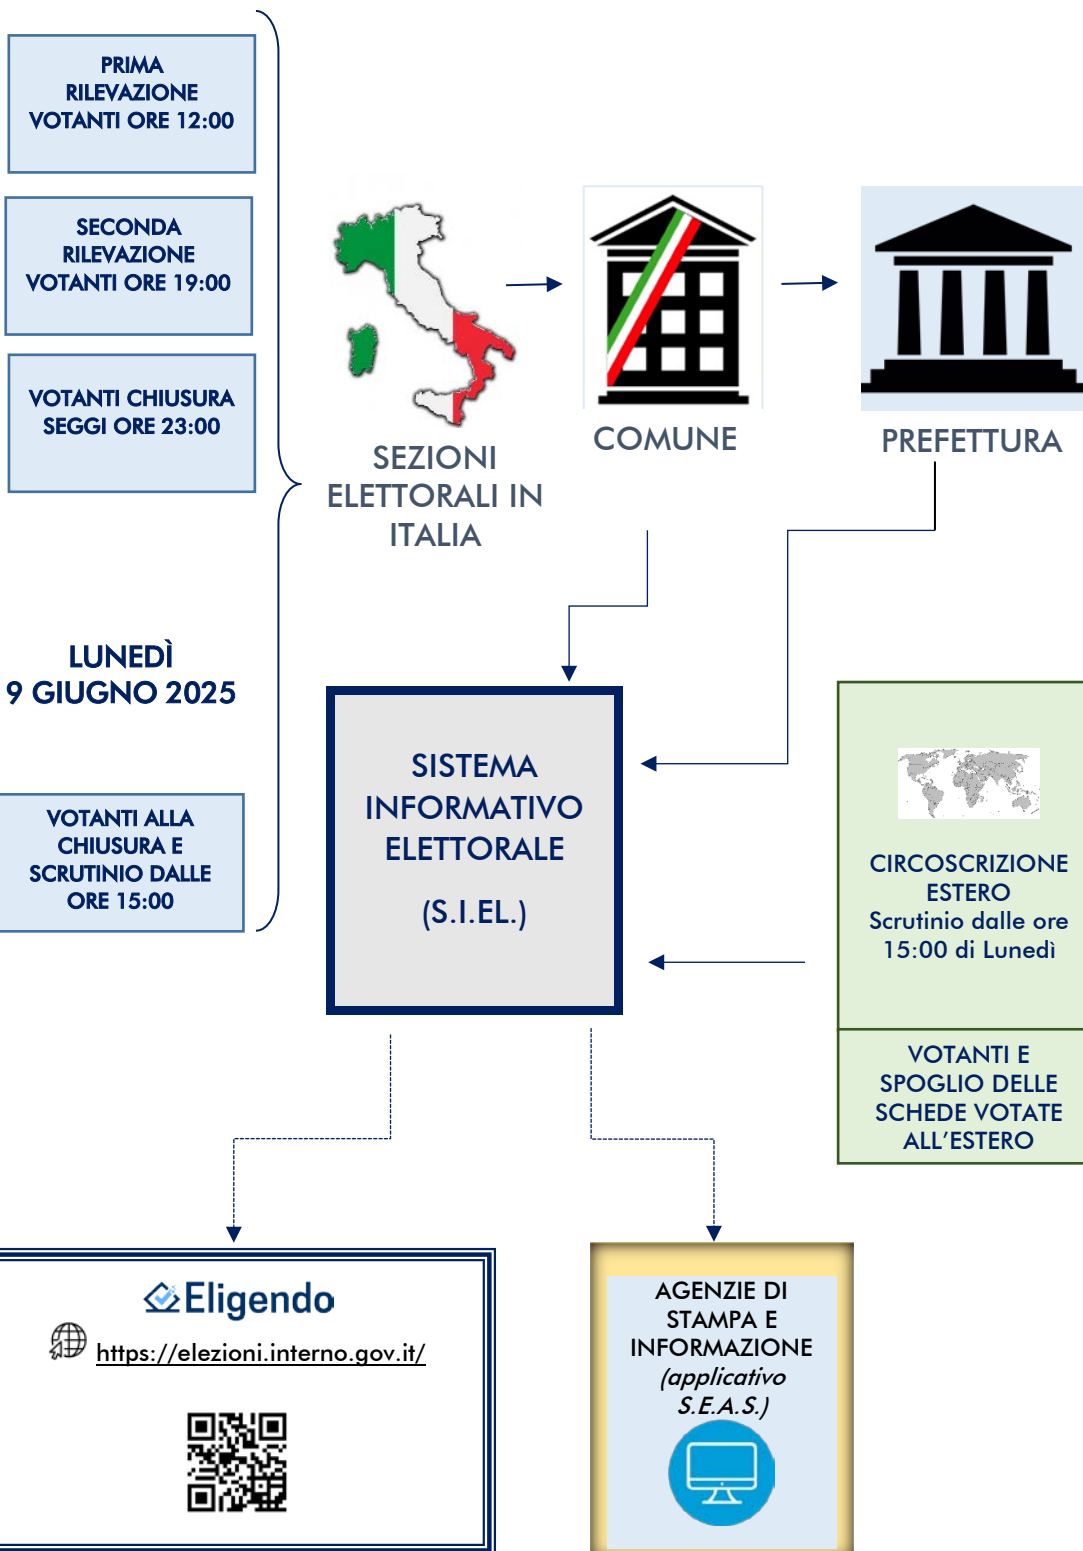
PRIMA RILEVAZIONE VOTANTI ORE 12:00

SECONDA RILEVAZIONE VOTANTI ORE 19:00

VOTANTI CHIUSURA SEGGI ORE 23:00

LUNEDÌ
9 GIUGNO 2025

VOTANTI ALLA CHIUSURA E SCRUTINIO DALLE ORE 15:00

SEZIONI ELETTORALI IN ITALIA

COMUNE

PREFETTURA

SISTEMA INFORMATIVO ELETTORALE

(S.I.EL.)

CIRCOSCRIZIONE ESTERO
Scrutinio dalle ore 15:00 di Lunedì

VOTANTI E SPOGLIO DELLE SCHEDE VOTATE ALL'ESTERO

Eligendo
https://elezioni.interno.gov.it/

AGENZIE DI STAMPA E INFORMAZIONE
(applicativo S.E.A.S.)